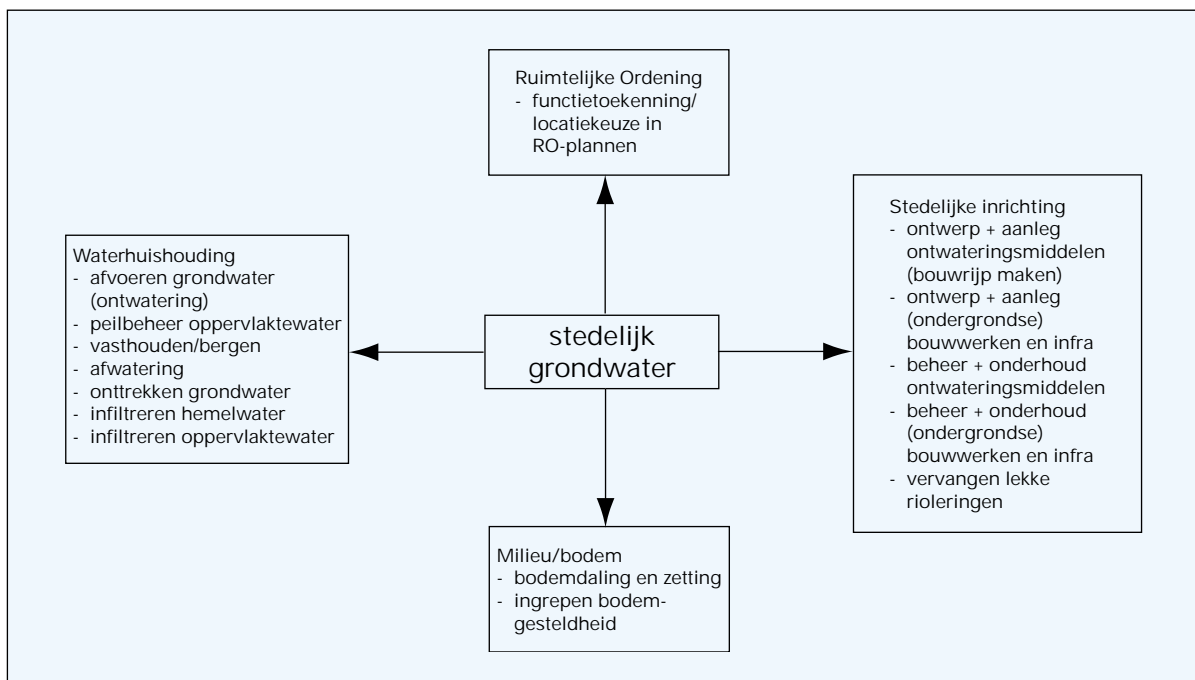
Ruimtelijke Ordening
- functietoekenning/ locatiekeuze in RO-plannen

Waterhuishouding
- afvoeren grondwater (ontwatering)
- peilbeheer oppervlaktewater
- vasthouden/bergen
- afwatering
- onttrekken grondwater
- infiltreren hemelwater
- infiltreren oppervlaktewater

stedelijk grondwater

Stedelijke inrichting
- ontwerp + aanleg ontwateringsmiddelen (bouwrijp maken)
- ontwerp + aanleg (ondergrondse) bouwwerken en infra
- beheer + onderhoud ontwateringsmiddelen
- beheer + onderhoud (ondergrondse) bouwwerken en infra
- vervangen lekke rioleringen

Milieu/bodem
- bodemdaling en zetting
- ingrepen bodemgesteldheid